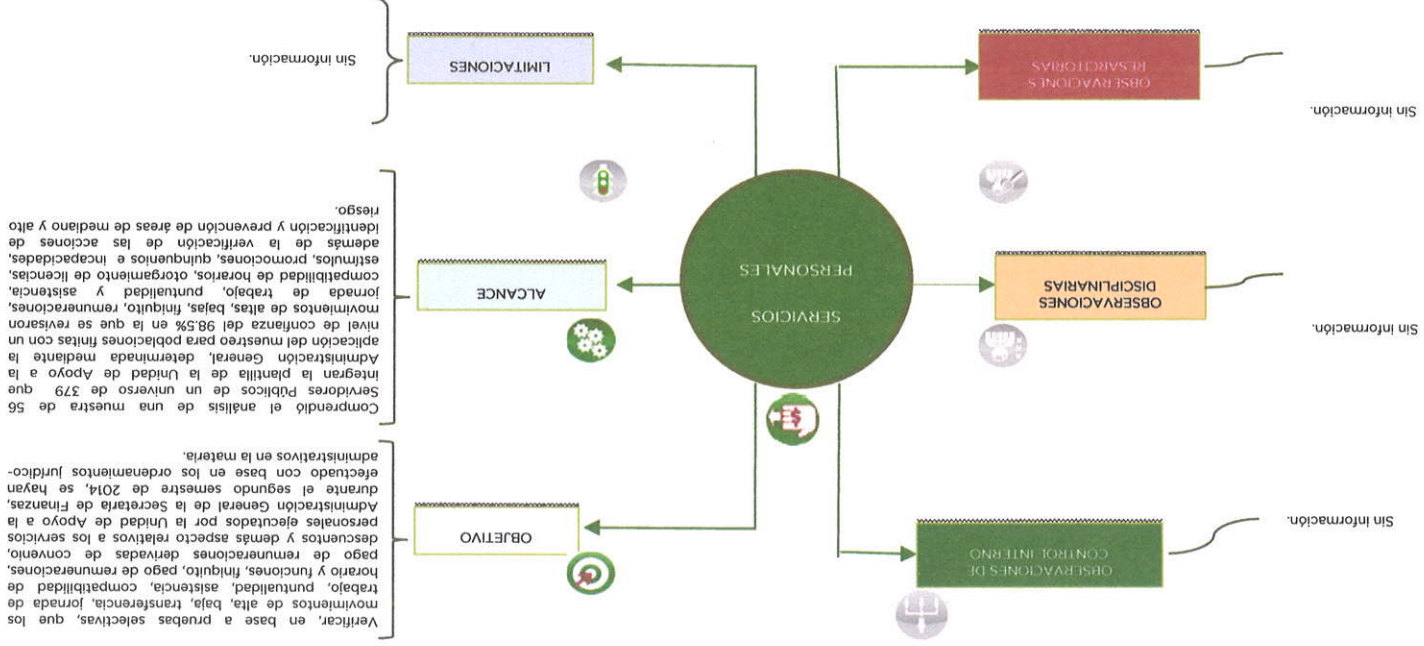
SERVICIOS PERSONALES

OBJETIVO

Verificar, en base a pruebas selectivas, que los movimientos de alta, baja, transferencia, jornada de trabajo, puntualidad, asistencia, compatibilidad de horario y funciones, finiquito, pago de remuneraciones, pago de remuneraciones derivadas de convenio, descuentos y demás aspecto relativos a los servicios personales ejecutados por la Unidad de Apoyo a la Administración General de la Secretaría de Finanzas, durante el segundo semestre de 2014, se hayan efectuado con base en los ordenamientos jurídico-administrativos en la materia.

ALCANCE

Comprendió el análisis de una muestra de 56 Servidores Públicos de un universo de 379 que integran la plantilla de la Unidad de Apoyo a la Administración General, determinada mediante la aplicación del muestreo para poblaciones finitas con un nivel de confianza del 98.5% en la que se revisaron movimientos de altas, bajas, finiquito, remuneraciones, jornada de trabajo, puntualidad y asistencia, compatibilidad de horarios, otorgamiento de licencias, estímulos, promociones, quinquenios e incapacidades, además de la verificación de las acciones de identificación y prevención de áreas de mediano y alto riesgo.

LIMITACIONES

Sin información.

OBSERVACIONES RESARCITORIAS

Sin información.

OBSERVACIONES DISCIPLINARIAS

Sin información.

OBSERVACIONES DE CONTROL INTERNO

Sin información.